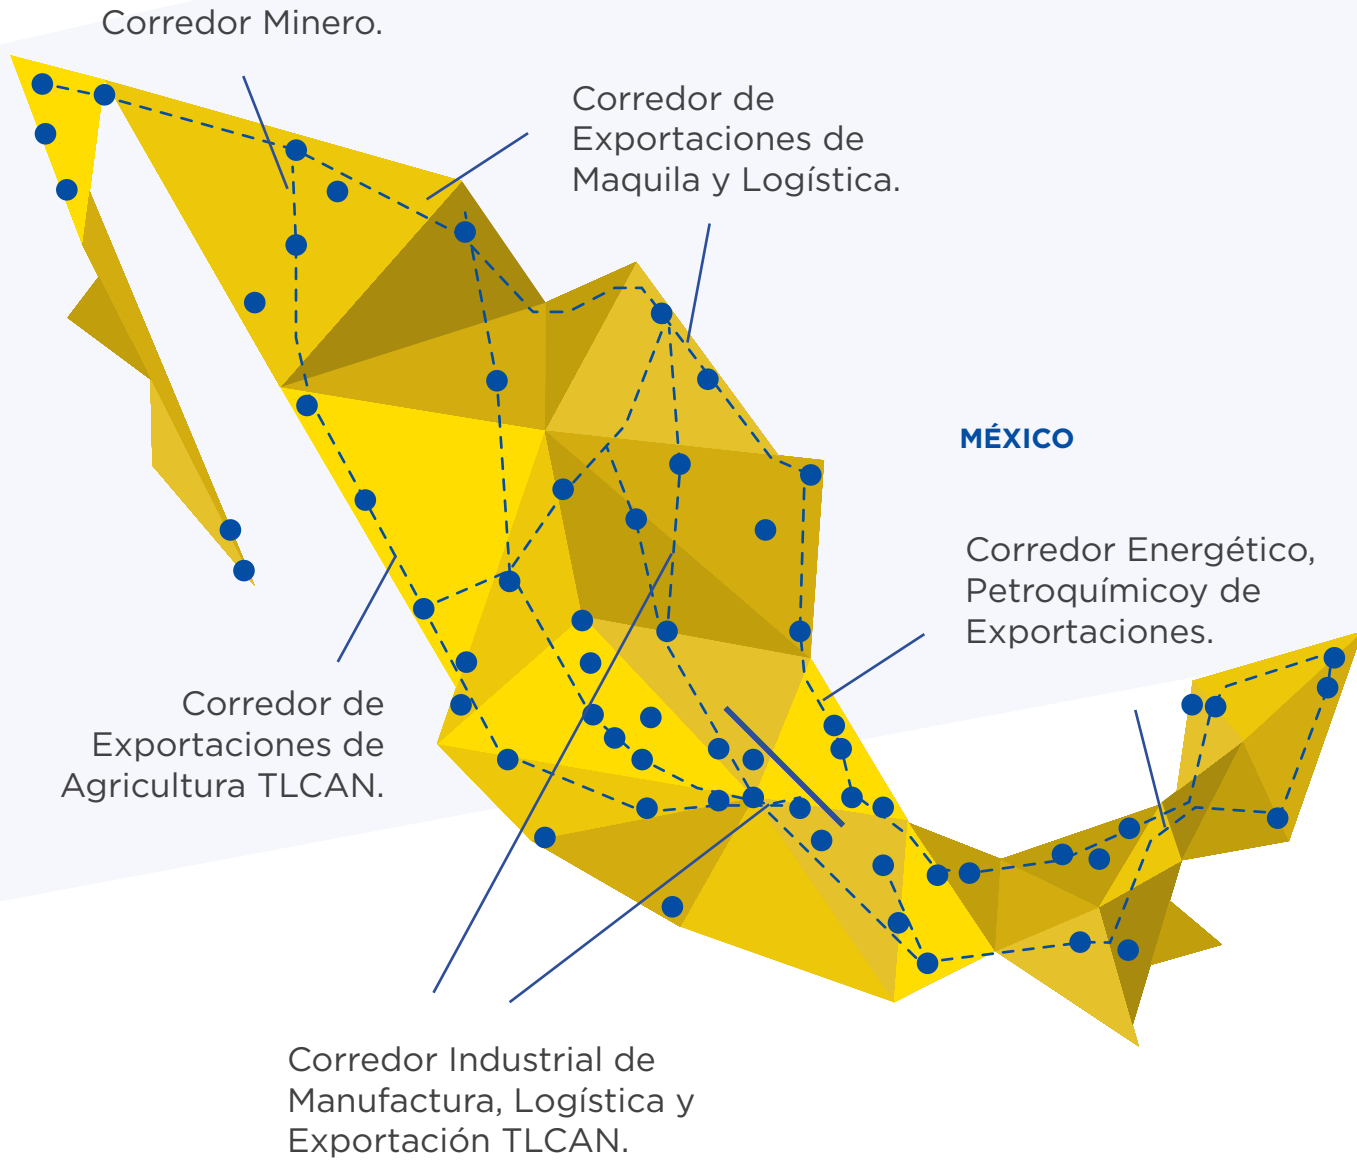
Corredor Minero.

Corredor de Exportaciones de Maquila y Logística.

MÉXICO

Corredor Energético, Petroquímicoy de Exportaciones.

Corredor de Exportaciones de Agricultura TLCAN.

Corredor Industrial de Manufactura, Logística y Exportación TLCAN.